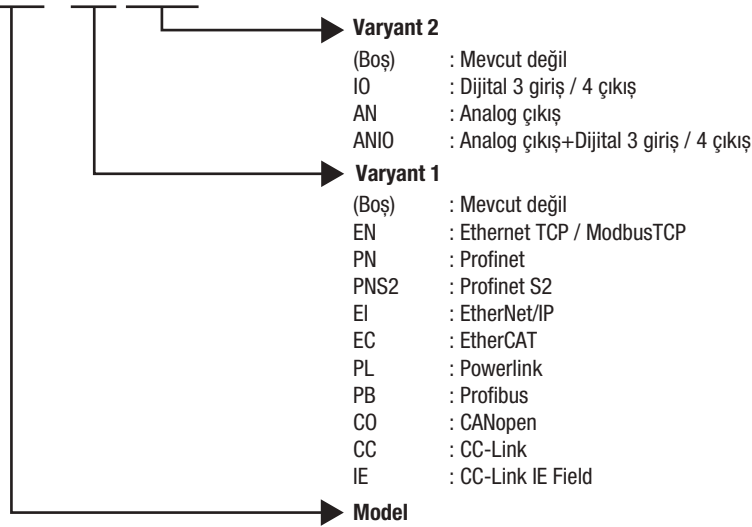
Varyant 2

(Boş) : Mevcut değil
IO : Dijital 3 giriş / 4 çıkış
AN : Analog çıkış
ANIO : Analog çıkış+Dijital 3 giriş / 4 çıkış

Varyant 1

(Boş) : Mevcut değil
EN : Ethernet TCP / ModbusTCP
PN : Profinet
PNS2 : Profinet S2
EI : EtherNet/IP
EC : EtherCAT
PL : Powerlink
PB : Profibus
CO : CANopen
CC : CC-Link
IE : CC-Link IE Field

Model